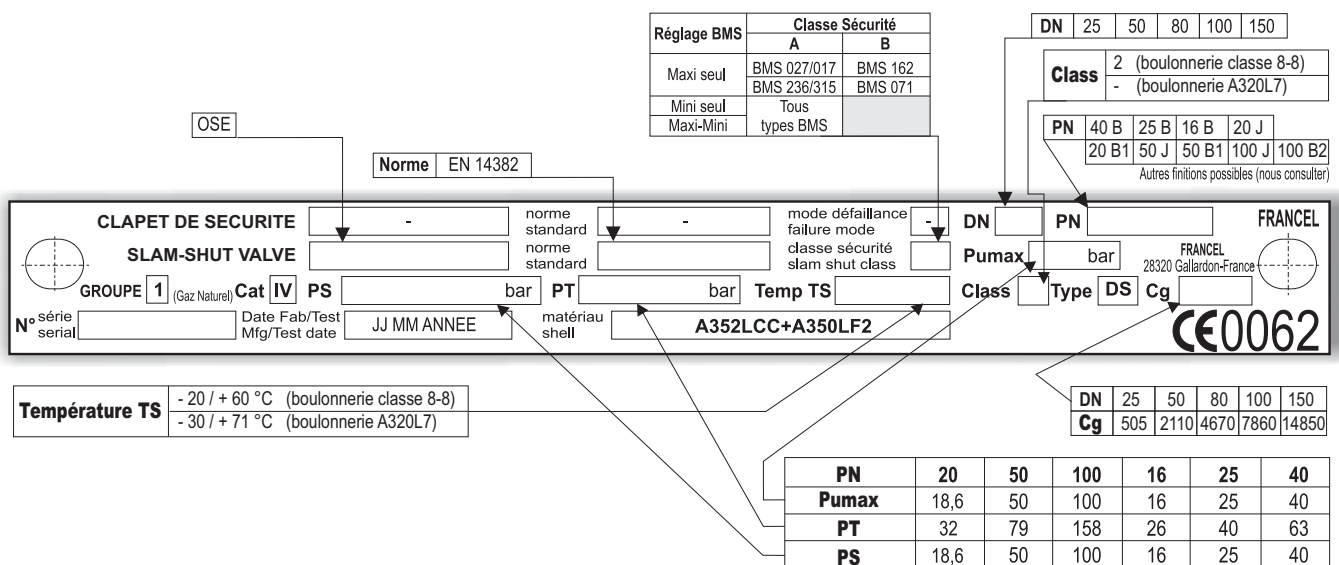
| Réglage BMS | Classe Sécurité A | Classe Sécurité B |
|---|---|---|
| Maxi seul | BMS 027/017 | BMS 162 |
| | BMS 236/315 | BMS 071 |
| Mini seul | Tous types BMS | |
| Maxi-Mini | | |

| DN | 25 | 50 | 80 | 100 | 150 |
|---|---|---|---|---|---|

| Class | 2 (boulonnerie classe 8-8) |
|---|---|
| | - (boulonnerie A320L7) |

| PN | 40 B | 25 B | 16 B | 20 J | |
|---|---|---|---|---|---|
| | 20 B1 | 50 J | 50 B1 | 100 J | 100 B2 |

Autres finitions possibles (nous consulter)

OSE

Norme | EN 14382

CLAPET DE SECURITE -
SLAM-SHUT VALVE
norme standard -
norme standard
mode défaillance failure mode -
classe sécurité slam shut class
DN
PN
FRANCEL
Pumax bar
FRANCEL
28320 Gallardon-France
GROUPE 1 (Gaz Naturel) Cat IV PS bar PT bar Temp TS Class Type DS Cg
N° série serial
Date Fab/Test Mfg/Test date JJ MM ANNEE
matériau shell A352LCC+A350LF2
CE0062

| Température TS | - 20 / + 60 °C (boulonnerie classe 8-8) |
|---|---|
| | - 30 / + 71 °C (boulonnerie A320L7) |

| DN | 25 | 50 | 80 | 100 | 150 |
|---|---|---|---|---|---|
| Cg | 505 | 2110 | 4670 | 7860 | 14850 |

| PN | 20 | 50 | 100 | 16 | 25 | 40 |
|---|---|---|---|---|---|---|
| Pumax | 18,6 | 50 | 100 | 16 | 25 | 40 |
| PT | 32 | 79 | 158 | 26 | 40 | 63 |
| PS | 18,6 | 50 | 100 | 16 | 25 | 40 |